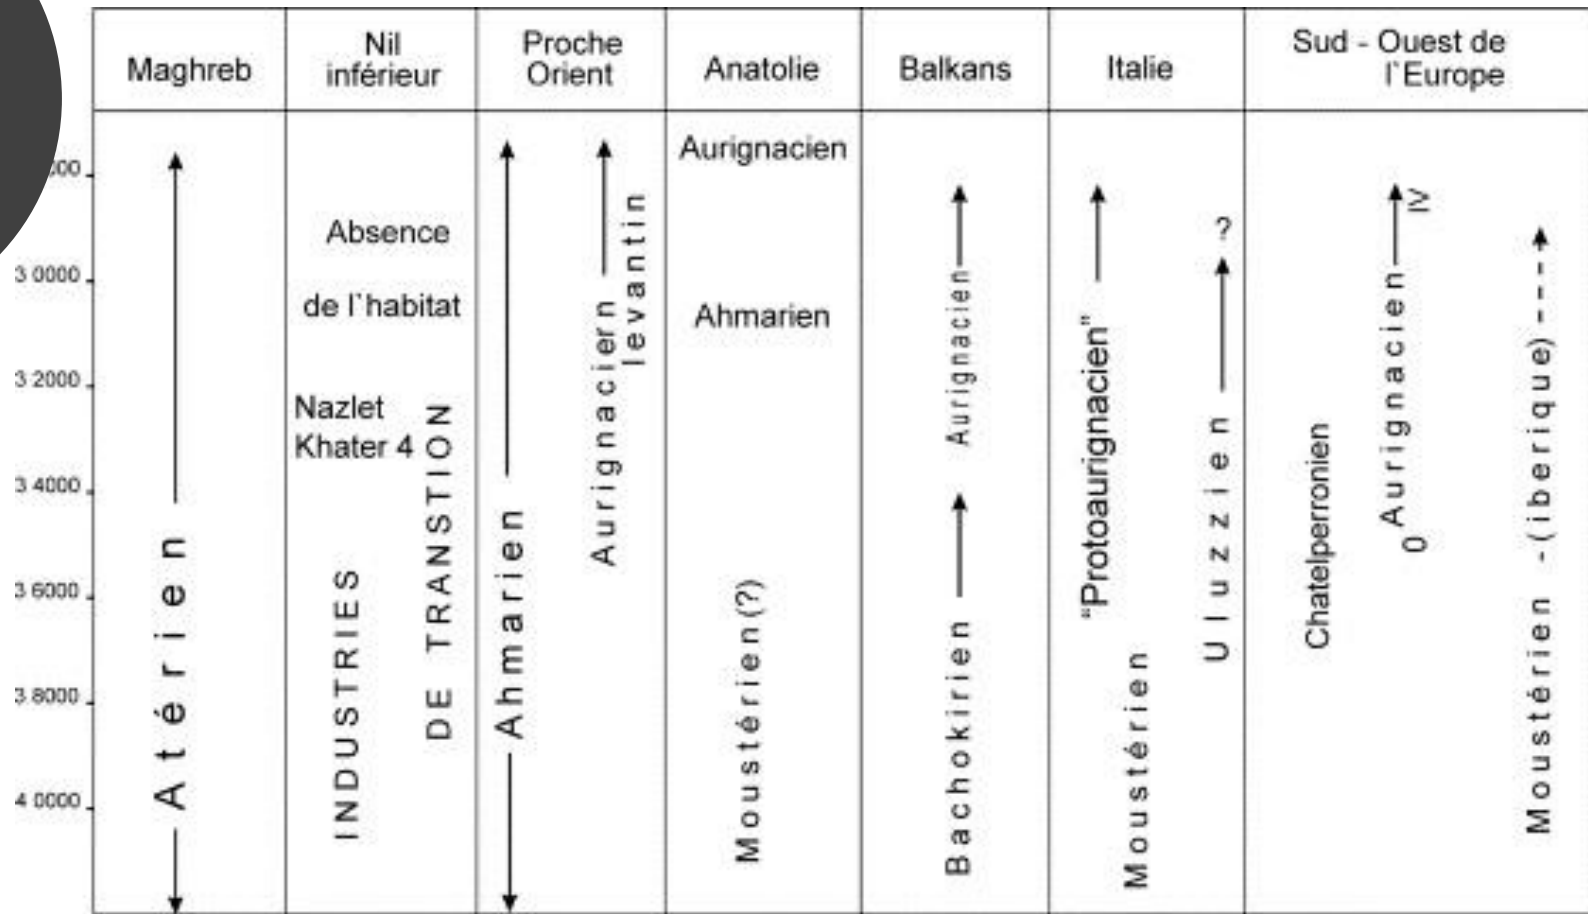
| Maghreb | Nil inférieur | Proche Orient | Anatolie | Balkans | Italie | Sud - Ouest de l'Europe |
|---|---|---|---|---|---|---|
| Atérien | Absence de l'habitat Nazlet Khater 4 INDUSTRIES DE TRANSTION | Ahmarien Aurignaciern levantin | Aurignacien Ahmarien Moustérien(?) | Aurignacien Bachokirien | "Protoaurignacien" Moustérien ? Uluzzien | Chatelperronien 0Aurignacien IV Moustérien -(iberique) |

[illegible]00
3 0000
3 2000
3 4000
3 6000
3 8000
4 0000